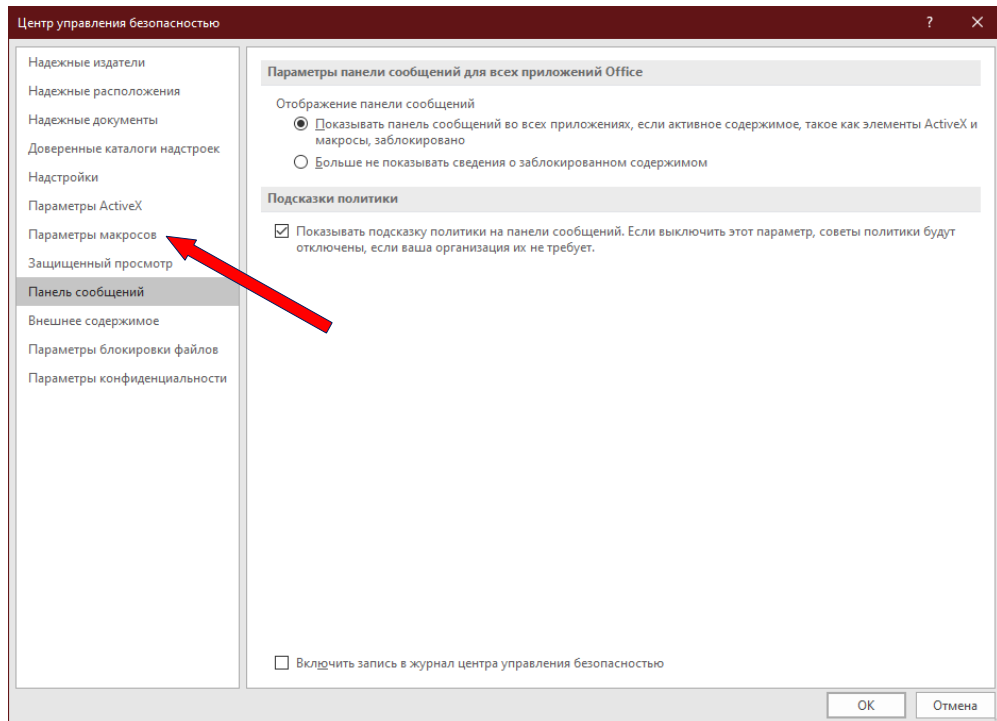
Центр управления безопасностью

?

Надежные издатели
Надежные расположения
Надежные документы
Доверенные каталоги надстроек
Надстройки
Параметры ActiveX
Параметры макросов
Защищенный просмотр
Панель сообщений
Внешнее содержимое
Параметры блокировки файлов
Параметры конфиденциальности

Параметры панели сообщений для всех приложений Office

Отображение панели сообщений

Показывать панель сообщений во всех приложениях, если активное содержимое, такое как элементы ActiveX и макросы, заблокировано

Больше не показывать сведения о заблокированном содержимом

Подсказки политики

Показывать подсказку политики на панели сообщений. Если выключить этот параметр, советы политики будут отключены, если ваша организация их не требует.

Включить запись в журнал центра управления безопасностью

OK

Отмена